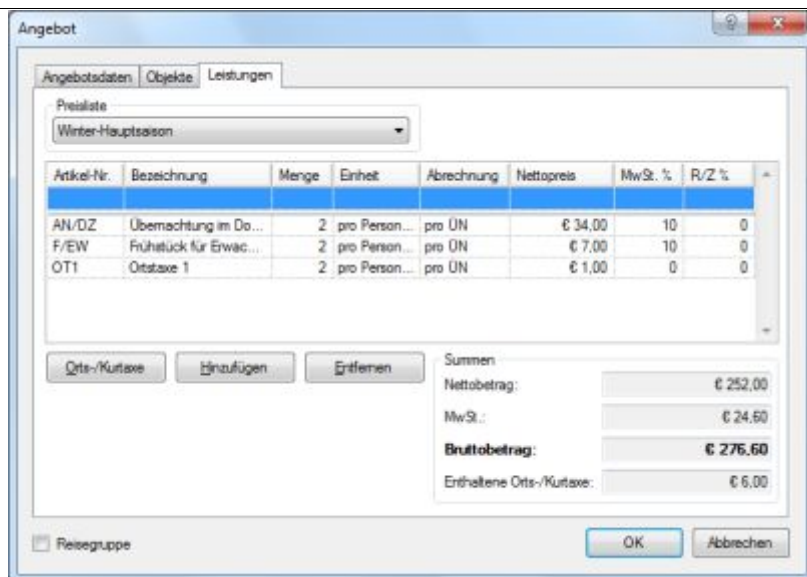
Angebot

Angebotsdaten | Objekte | Leistungen

Preisliste
Winter-Hauptsaison

| Artikel-Nr. | Bezeichnung | Menge | Einheit | Abrechnung | Nettopreis | MwSt. % | R/Z % |
|---|---|---|---|---|---|---|---|
| | | | | | | | |
| AN/DZ | Übernachtung im Do... | 2 | pro Person... | pro ÜN | € 34,00 | 10 | 0 |
| F/EW | Frühstück für Erwac... | 2 | pro Person... | pro ÜN | € 7,00 | 10 | 0 |
| OT1 | Ortstaxe 1 | 2 | pro Person... | pro ÜN | € 1,00 | 0 | 0 |

Orts-/Kurtaxe | Hinzufügen | Entfernen

Summen
Nettobetrag: € 252,00
MwSt.: € 24,60
Bruttobetrag: € 276,60
Enthaltene Orts-/Kurtaxe: € 6,00

Reisegruppe

OK | Abbrechen